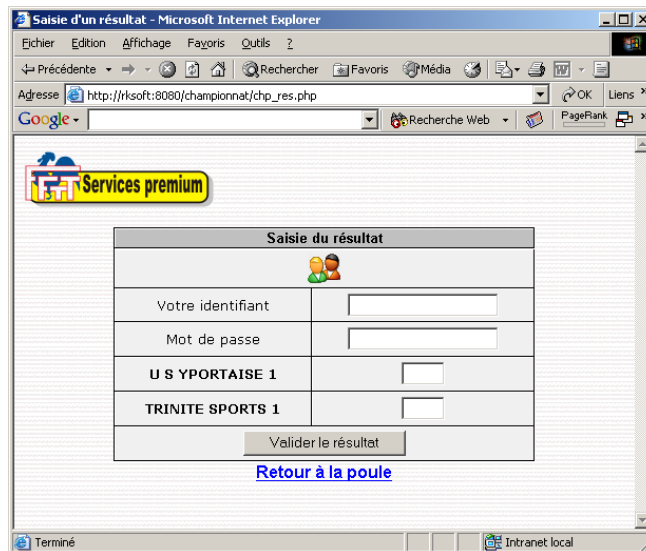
Saisie d'un résultat - Microsoft Internet Explorer

Fichier Edition Affichage Favoris Outils ?

Précédente Rechercher Favoris Média

Adresse http://rksoft:8080/championnat/chp_res.php OK Liens

Google Recherche Web PageRank

Services premium

| Saisie du résultat | |
|---|---|
| | |
| Votre identifiant | |
| Mot de passe | |
| U S YPORTAISE 1 | |
| TRINITE SPORTS 1 | |
| Valider le résultat | |

Retour à la poule

Terminé Intranet local